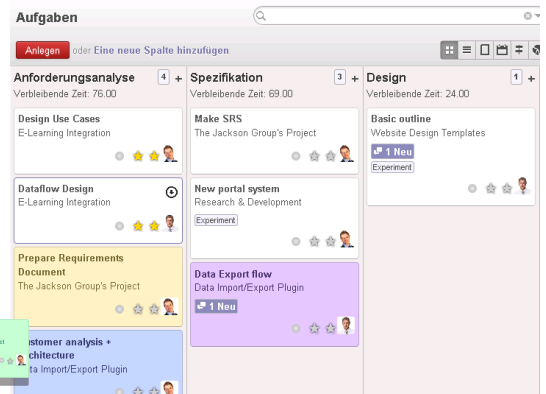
Aufgaben

Anlegen oder Eine neue Spalte hinzufügen

Anforderungsanalyse 4 +
Verbleibende Zeit: 76.00

Design Use Cases
E-Learning Integration

Dataflow Design
E-Learning Integration

Prepare Requirements Document
The Jackson Group's Project

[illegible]ustomer analysis + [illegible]rchitecture
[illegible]ta Import/Export Plugin

Spezifikation 3 +
Verbleibende Zeit: 69.00

Make SRS
The Jackson Group's Project

New portal system
Research & Development
Experiment

Data Export flow
Data Import/Export Plugin
1 Neu

Design 1 +
Verbleibende Zeit: 24.00

Basic outline
Website Design Templates
1 Neu
Experiment